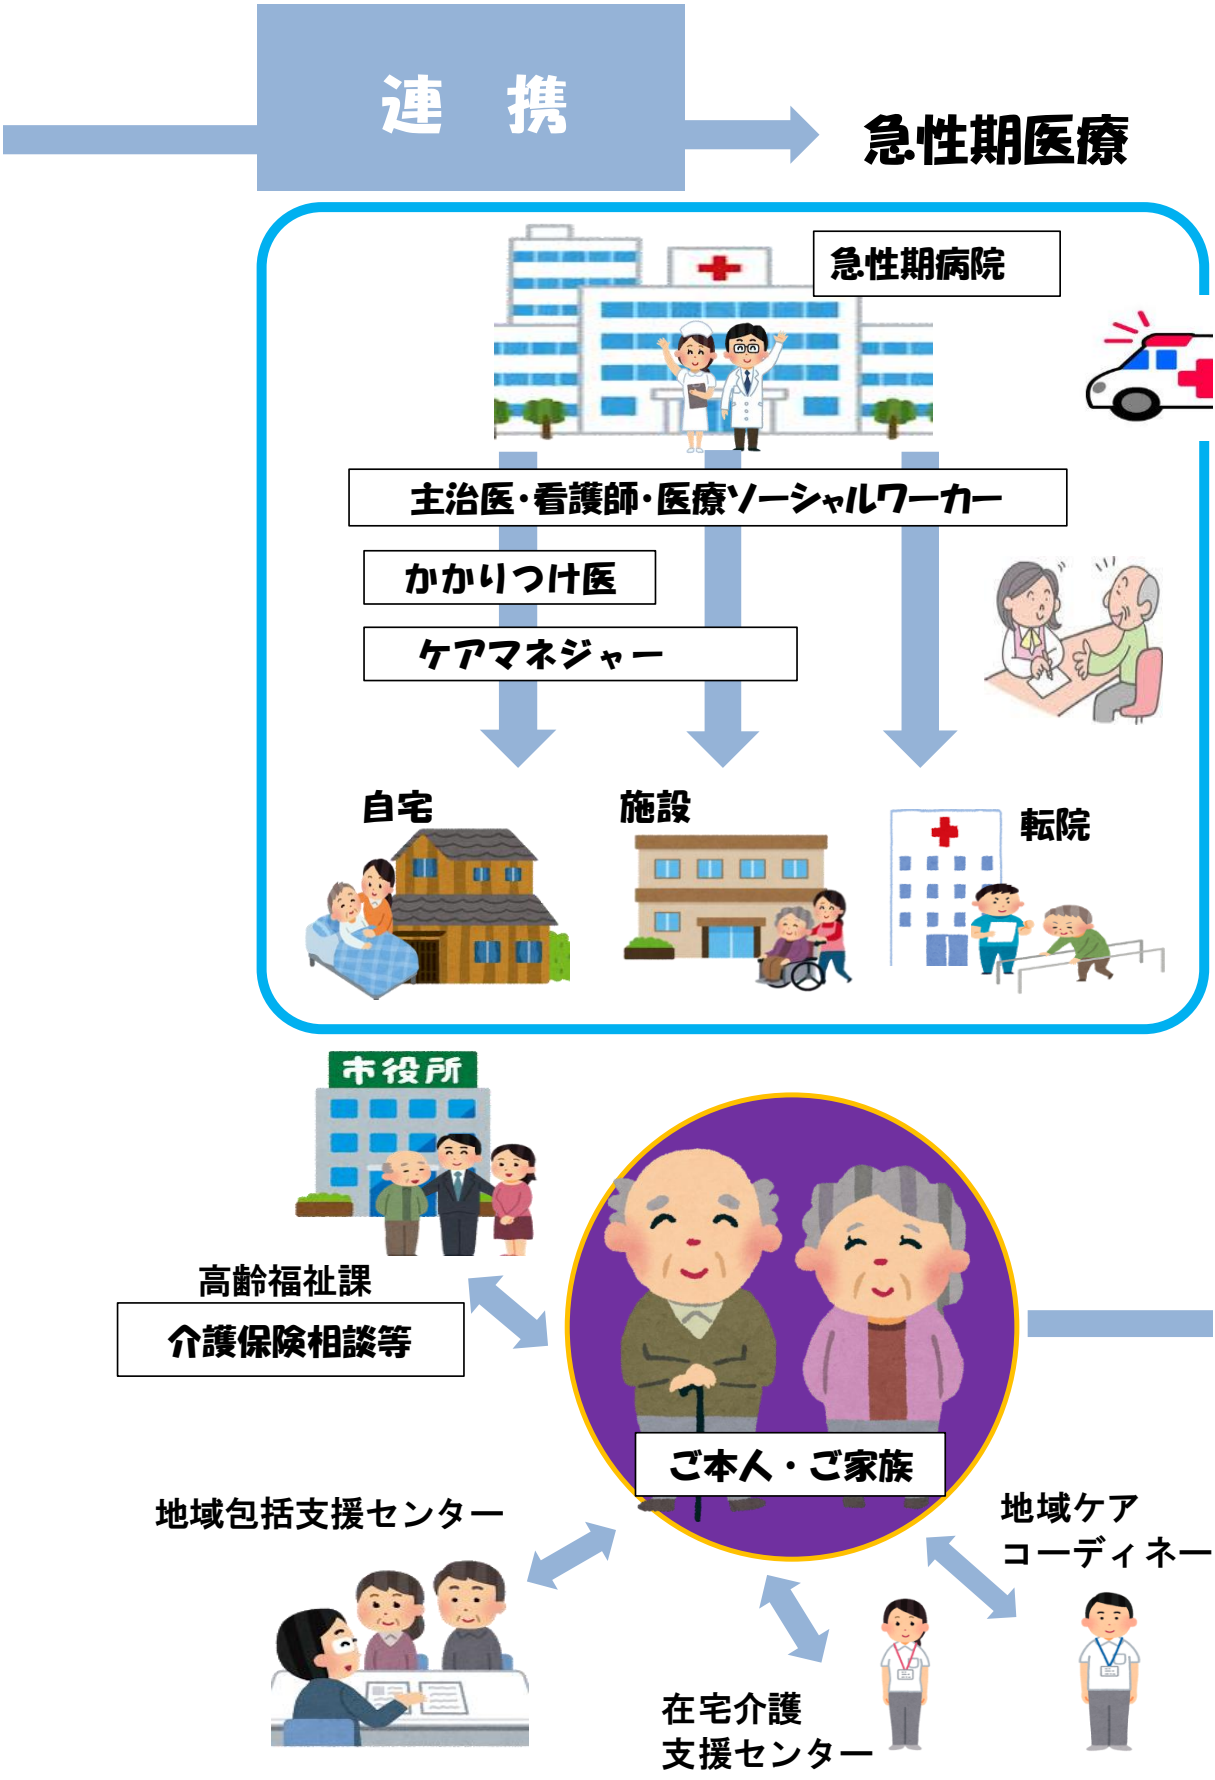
連　携

急性期医療

急性期病院

主治医・看護師・医療ソーシャルワーカー

かかりつけ医

ケアマネジャー

自宅

施設

転院

市役所

高齢福祉課

介護保険相談等

ご本人・ご家族

地域包括支援センター

地域ケアコーディネー

在宅介護支援センター